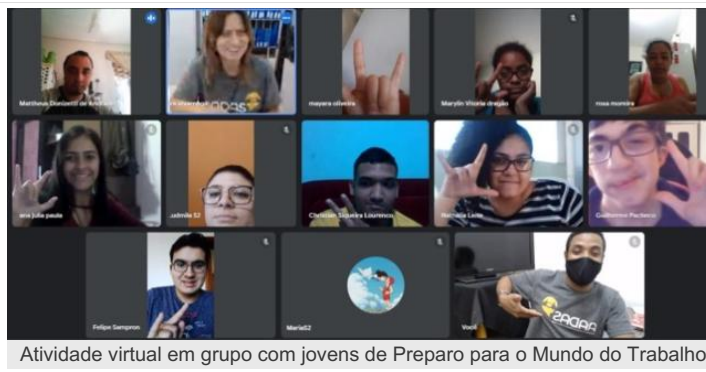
Matheus Donizetti de Andrade
mayara oliveira
Marylin Vitoria dragão
rosa moreira
ana julia paula
Jašmila 52
Christian Siqueira Lourenço
Nathalia Leite
Guilherme Pacheco
Felipe Sampron
Maria52
Você

Atividade virtual em grupo com jovens de Preparo para o Mundo do Trabalho